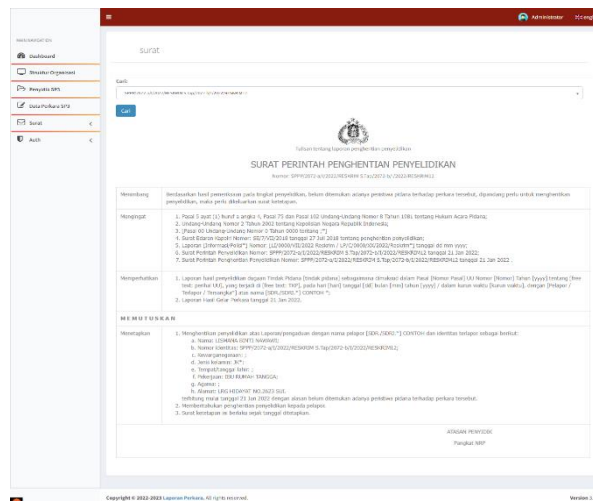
Administrator Keengi

MAIN NAVIGATION
Dashboard
Struktur Organisasi
Penyidik SPS
Data Perkara SPS
Surat
Auth

surat

Cari:
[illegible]

Cari

Tuliskan tentang laporan penghentian penyelidikan

SURAT PERINTAH PENGHENTIAN PENYELIDIKAN

Nomor: SPPP/2072-a/I/2022/RESKRIM 5.Tap/2072-b/I/2022/RESKRIM12

| Menimbang | Berdasarkan hasil pemeriksaan pada tingkat penyelidikan, belum ditemukan adanya peristiwa pidana terhadap perkara tersebut, dipandang perlu untuk menghentikan penyelidikan, maka perlu dikeluarkan surat ketetapan. |
|---|---|
| Mengingat | 1. Pasal 5 ayat (1) huruf a angka 1, Pasal 75 dan Pasal 102 Undang-Undang Nomor 8 Tahun 1981 tentang Hukum Acara Pidana; 2. Undang-Undang Nomor 2 Tahun 2002 tentang Kepolisian Negara Republik Indonesia; 3. [Pasal 00 Undang-Undang Nomor 0 Tahun 0000 tentang ...*] 4. Surat Edaran Kapolri Nomor: SE/7/VII/2018 tanggal 27 Juli 2018 tentang penghentian penyelidikan; 5. Laporan (Informasi/Polisi*) Nomor: [LI/0000/XII/2022 Reskrim / LP/0/0000/XII/2022/Reskrim*] tanggal dd mm yyyy; 6. Surat Perintah Penyelidikan Nomor: SPPP/2072-a/I/2022/RESKRIM 5.Tap/2072-b/I/2022/RESKRIM12 tanggal 21 Jan 2022; 7. Surat Perintah Penghentian Penyelidikan Nomor: SPPP/2072-a/I/2022/RESKRIM 5.Tap/2072-b/I/2022/RESKRIM12 tanggal 21 Jan 2022. |
| Memperhatikan | 1. Laporan hasil penyelidikan dugaan Tindak Pidana [tindak pidana] sebagaimana dimaksud dalam Pasal [Nomor Pasal] UU Nomor [Nomor] Tahun [yyyy] tentang [free text: perihal UU], yang terjadi di [free text: TKP], pada hari [hari] tanggal [dd] bulan [mm] tahun [yyyy] / dalam kurun waktu [kurun waktu], dengan [Pelapor / Terlapor / Tersangka*] atas nama [SIDIK/SIDIG *] CONTOH *; 2. Laporan Hasil Gelar Perkara tanggal 21 Jan 2022. |

MEMUTUSKAN

| Menetapkan | 1. Menghentikan penyelidikan atas Laporan/pengaduan dengan nama pelapor [SIDIK/SIDIG *] CONTOH dan identitas terlapor sebagai berikut: a. Nama: LISMANA RENTI NAWANG; b. Nomor Identitas: SPPP/2072-a/I/2022/RESKRIM 5.Tap/2072-b/I/2022/RESKRIM12; c. Kewarganegaraan: ; d. Jenis kelamin: ;K*; e. Tempat/tanggal lahir: ; f. Pekerjaan: IBU RUMAH TANGGA; g. Agama: ; h. Alamat: URG HIDAYAT NO.2023 SUE. terhitung mulai tanggal 21 Jan 2022 dengan alasan belum ditemukan adanya peristiwa pidana terhadap perkara tersebut. 2. Memberitahukan penghentian penyelidikan kepada pelapor. 3. Surat ketetapan ini berlaku sejak tanggal ditetapkan. |
|---|---|

ATASAN PENYIDIK

Pangkat NRP

Copyright © 2022-2023 Laporan Perkara. All rights reserved.
Version 3